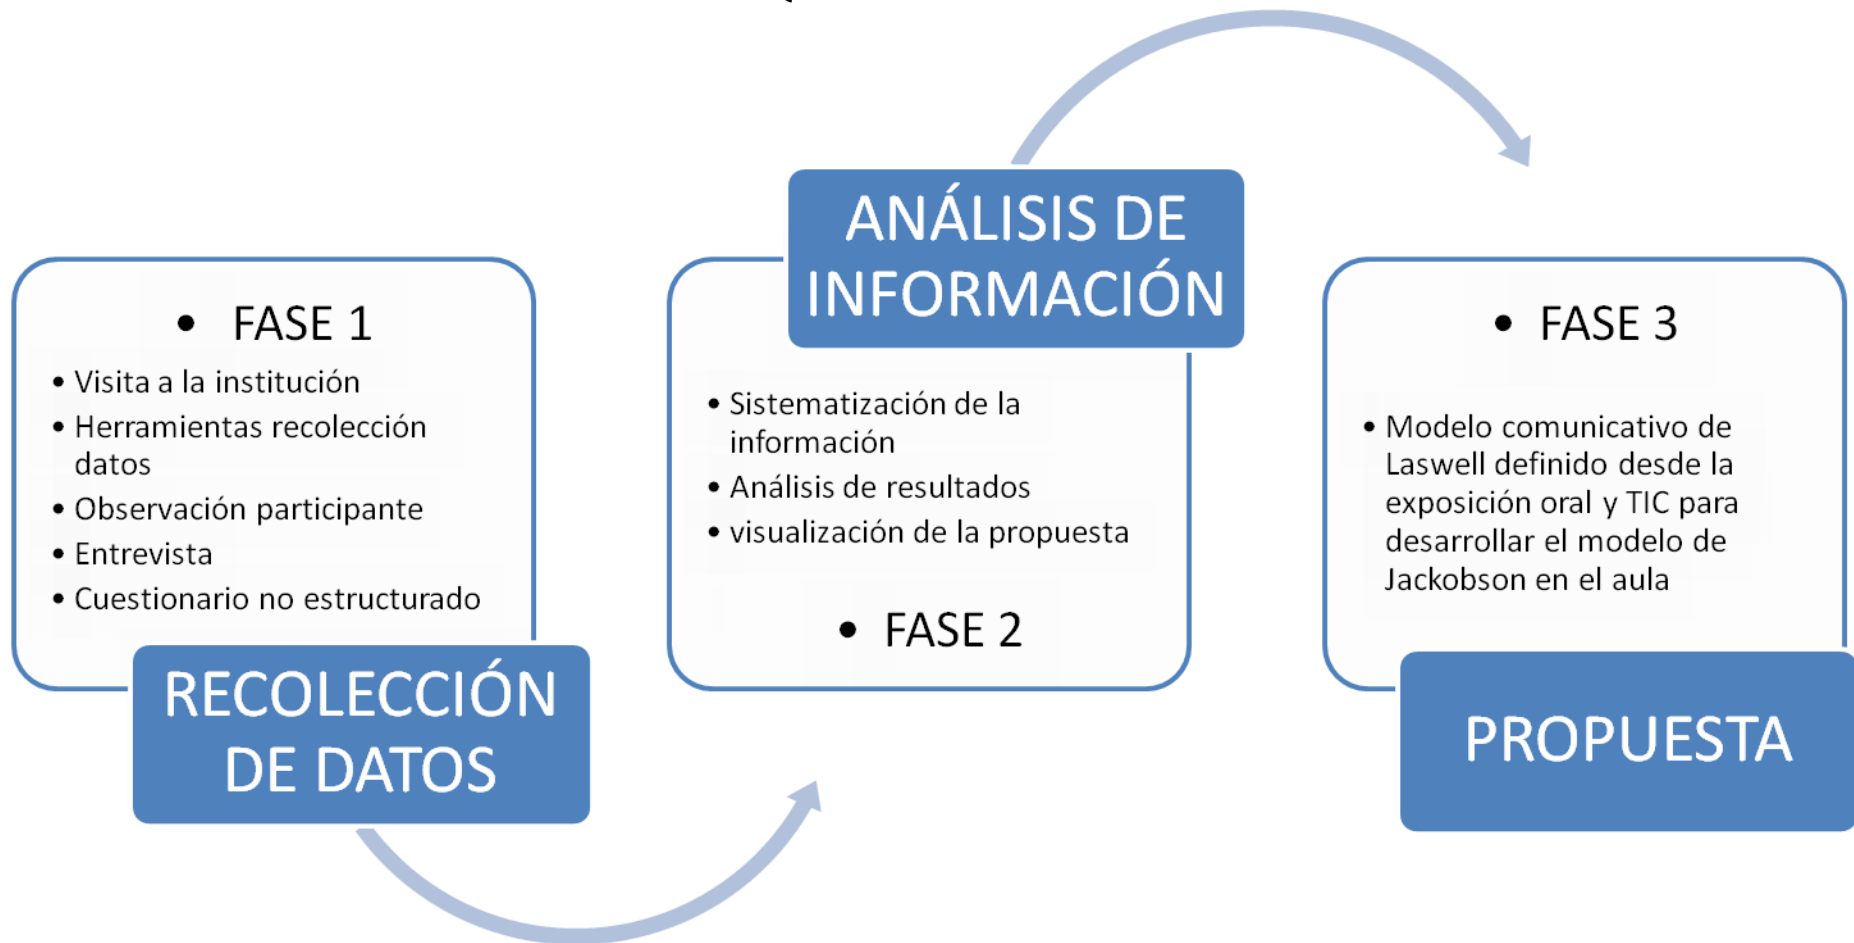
• FASE 1

• Visita a la institución
• Herramientas recolección datos
• Observación participante
• Entrevista
• Cuestionario no estructurado

RECOLECCIÓN DE DATOS

ANÁLISIS DE INFORMACIÓN

• Sistematización de la información
• Análisis de resultados
• visualización de la propuesta

• FASE 2

• FASE 3

• Modelo comunicativo de Laswell definido desde la exposición oral y TIC para desarrollar el modelo de Jackobson en el aula

PROPUESTA